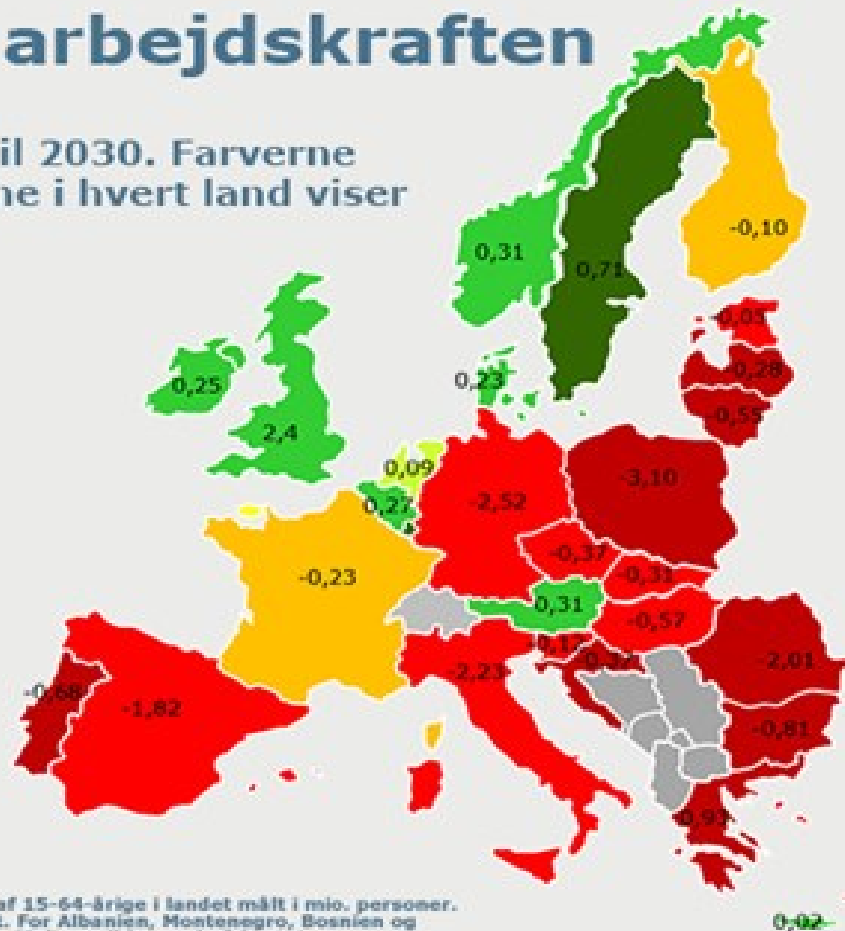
arbejdskraften

il 2030. Farverne
ne i hvert land viser

0,31
0,71
-0,10
-0,03
-0,28
-0,55
0,25
0,23
2,4
0,09
0,27
-2,52
-3,10
-0,37
-0,31
-0,23
0,31
-0,57
-0,17
-0,27
-2,01
-2,23
-0,68
-1,82
-0,81
-0,93

af 15-64-årige i landet målt i mio. personer.
. For Albanien, Montenegro, Bosnien og

0,02